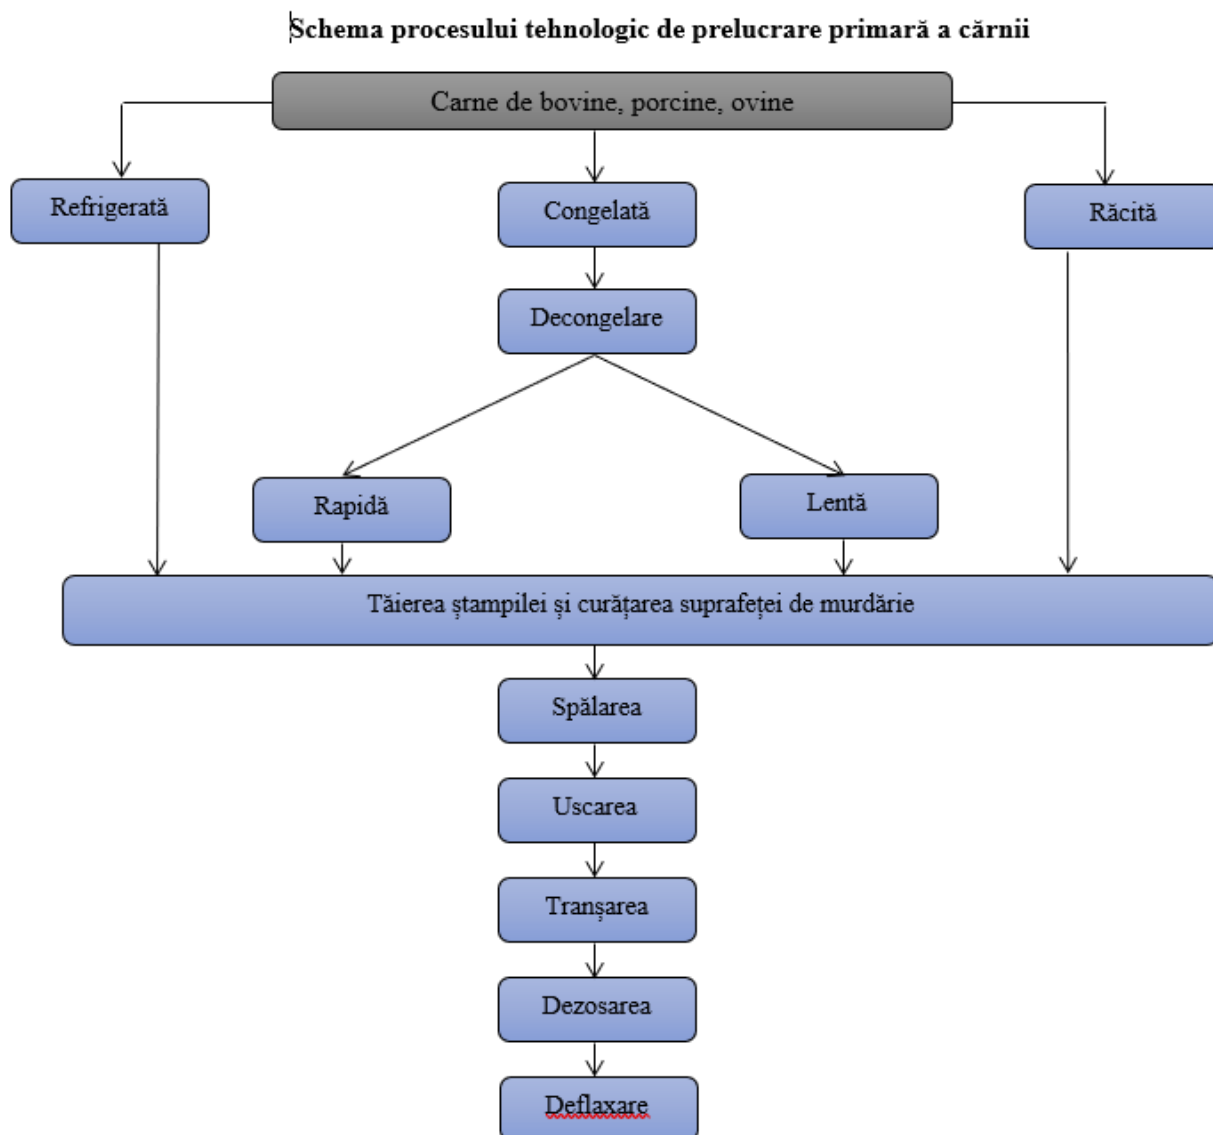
Schema procesului tehnologic de prelucrare primară a cărnii

Carne de bovine, porcine, ovine

Refrigerată

Congelată

Răcită

Decongelare

Rapidă

Lentă

Tăierea ștampilei și curățarea suprafeței de murdărie

Spălarea

Uscarea

Tranșarea

Dezosarea

Deflaxare